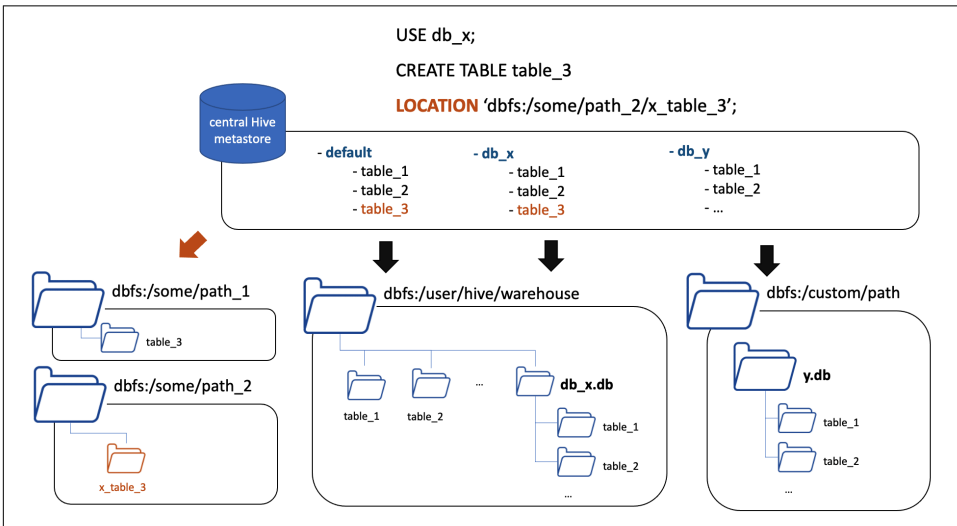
USE db_x;

CREATE TABLE table_3

LOCATION 'dbfs:/some/path_2/x_table_3';

central Hive metastore

- default
- table_1
- table_2
- table_3

- db_x
- table_1
- table_2
- table_3

- db_y
- table_1
- table_2
- ...

dbfs:/some/path_1

table_3

dbfs:/some/path_2

x_table_3

dbfs:/user/hive/warehouse

table_1

table_2

...

db_x.db

table_1

table_2

...

dbfs:/custom/path

y.db

table_1

table_2

...